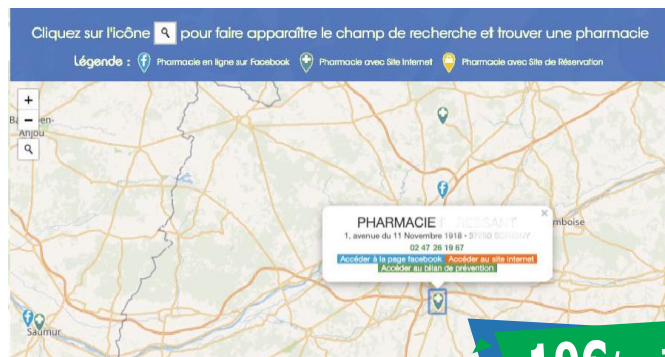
Cliquez sur l'icône pour faire apparaître le champ de recherche et trouver une pharmacie

Légende : Pharmacie en ligne sur Facebook Pharmacie avec Site Internet Pharmacie avec Site de Réservation

+
−

Ba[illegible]en-Anjou

PHARMACIE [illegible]
1, avenue du 11 Novembre 1918 • 37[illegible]
02 47 26 19 67
Accéder à la page facebook Accéder au site internet
Accéder au bilan de prévention

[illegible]mboise

Saumur

106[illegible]